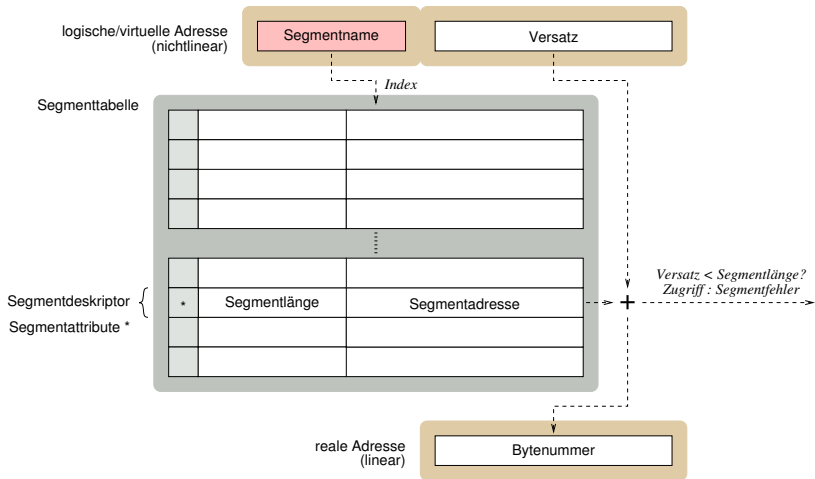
logische/virtuelle Adresse
(nichtlinear)

Segmentname

Versatz

Index

Segmenttabelle

Versatz < Segmentlänge?
Zugriff : Segmentfehler

Segmentdeskriptor

Segmentattribute *

*

Segmentlänge

Segmentadresse

+

reale Adresse
(linear)

Bytenummer